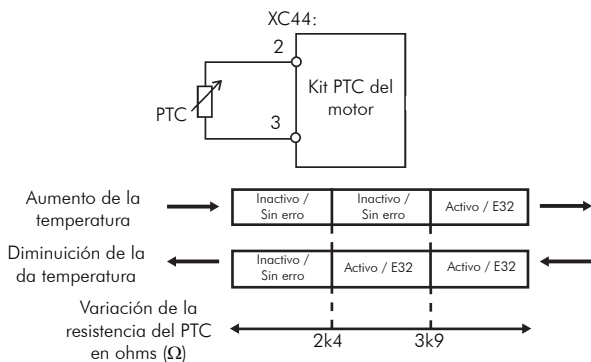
XC44:

2

PTC

3

Kit PTC del motor

Aumento de la temperatura

| Inactivo / Sin erro | Inactivo / Sin erro | Activo / E32 |
|---|---|---|

Diminuición de la da temperatura

| Inactivo / Sin erro | Activo / E32 | Activo / E32 |
|---|---|---|

Variación de la resistencia del PTC en ohms ($\Omega$)

2k4

3k9